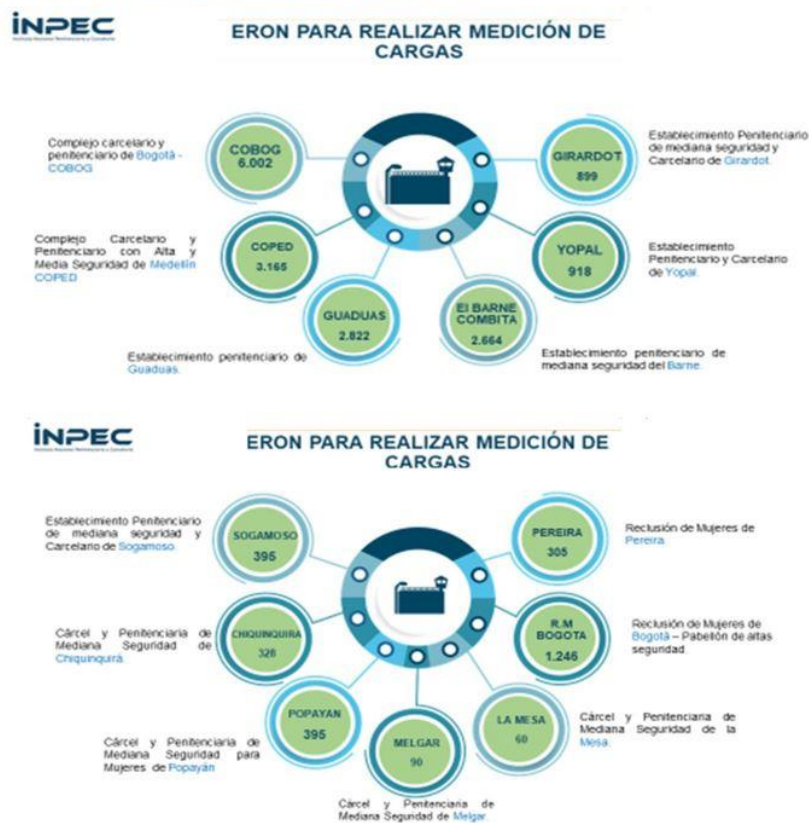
INPEC

ERON PARA REALIZAR MEDICIÓN DE CARGAS

Complejo carcelario y penitenciario de Bogotá - COBOG

COBOG
6.002

GIRARDOT
899

Establecimiento Penitenciario de mediana seguridad y Carcelario de Girardot.

Complejo Carcelario y Penitenciario con Alta y Media Seguridad de Medellín COPED

COPED
3.165

YOPAL
918

Establecimiento Penitenciario y Carcelario de Yopal.

GUADUAS
2.822

El BARNE COMBITA
2.664

Establecimiento penitenciario de Guaduas.

Establecimiento penitenciario de mediana seguridad del Barne.

INPEC

ERON PARA REALIZAR MEDICIÓN DE CARGAS

Establecimiento Penitenciario de mediana seguridad y Carcelario de Sogamoso.

SOGAMOSO
395

PEREIRA
305

Reclusión de Mujeres de Pereira.

Cárcel y Penitenciaria de Mediana Seguridad de Chiquinquirá.

CHIQUINQUIRA
328

R.M BOGOTA
1.246

Reclusión de Mujeres de Bogotá – Pabellón de altas seguridad.

POPAYAN
395

LA MESA
60

Cárcel y Penitenciaria de Mediana Seguridad para Mujeres de Popayán.

Cárcel y Penitenciaria de Mediana Seguridad de la Mesa.

MELGAR
90

Cárcel y Penitenciaria de Mediana Seguridad de Melgar.